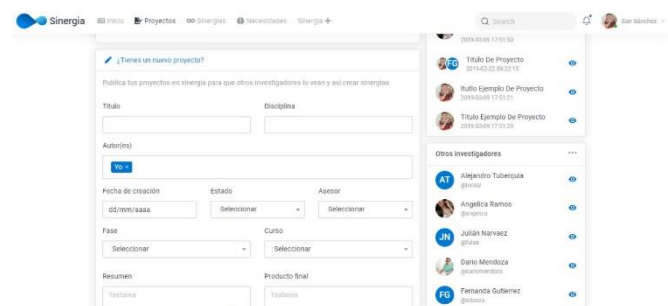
Sinergia Inicio Proyectos Sinergias Necesidades Sinergia +

Search

Sair Sánchez

2019-03-09 17:51:50

Título De Proyecto
2019-03-22 09:22:15

ltulio Ejemplo De Proyecto
2019-03-09 17:51:21

Título Ejemplo De Proyecto
2019-03-09 17:51:29

¿Tienes un nuevo proyecto?

Publica tus proyectos en sinergia para que otros investigadores lo vean y así crear sinergias

Título

Disciplina

Autor(es)

Yo ×

Fecha de creación

dd/mm/aaaa

Estado

Seleccionar

Asesor

Seleccionar

Fase

Seleccionar

Curso

Seleccionar

Resumen

Textarea

Producto final

Textarea

Otros investigadores

Alejandro Tuberquia
@aleaz

Angelica Ramos
@angelica

Julián Narvaez
@fulan

Dario Mendoza
@dariomendoza

Fernanda Gutierrez
@fdaoza